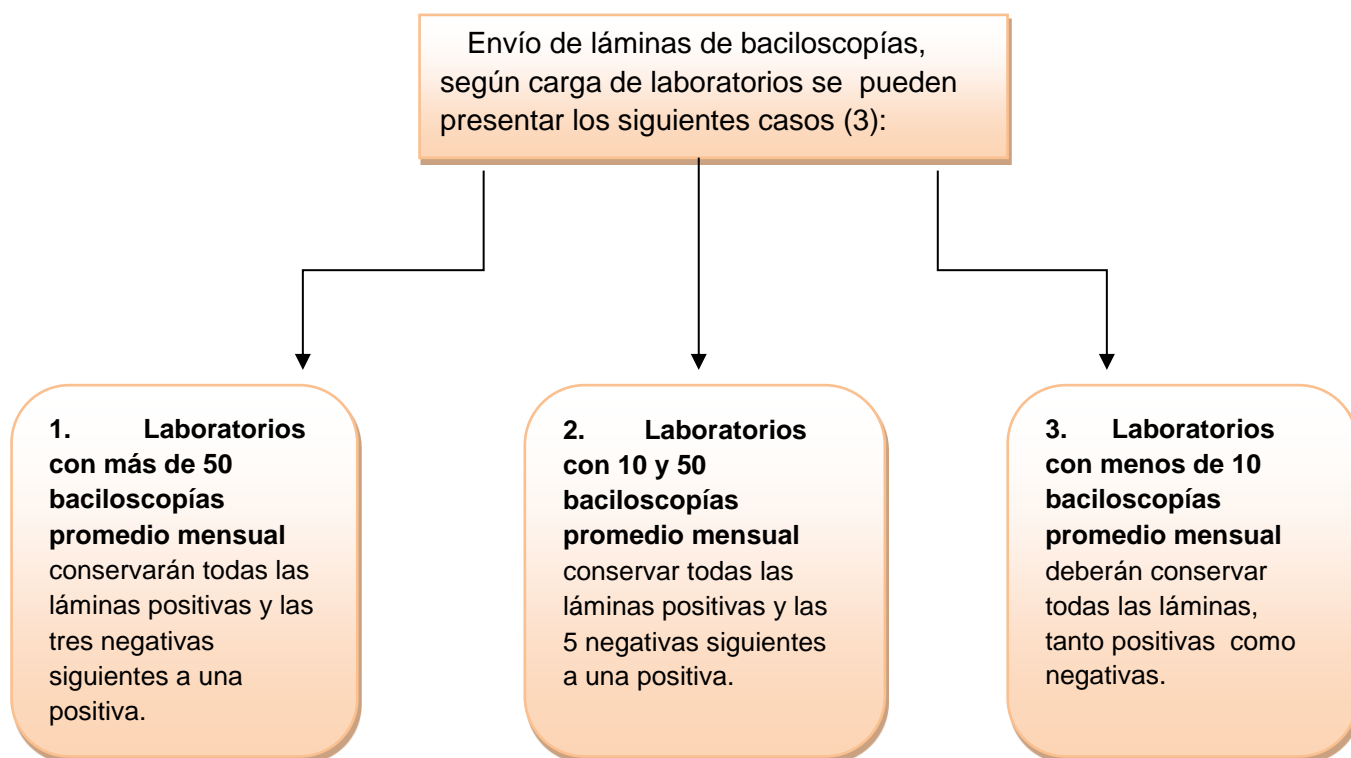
Envío de láminas de baciloscopías, según carga de laboratorios se pueden presentar los siguientes casos (3):

**1. Laboratorios con más de 50 baciloscopías promedio mensual** conservarán todas las láminas positivas y las tres negativas siguientes a una positiva.

**2. Laboratorios con 10 y 50 baciloscopías promedio mensual** conservar todas las láminas positivas y las 5 negativas siguientes a una positiva.

**3. Laboratorios con menos de 10 baciloscopías promedio mensual** deberán conservar todas las láminas, tanto positivas como negativas.